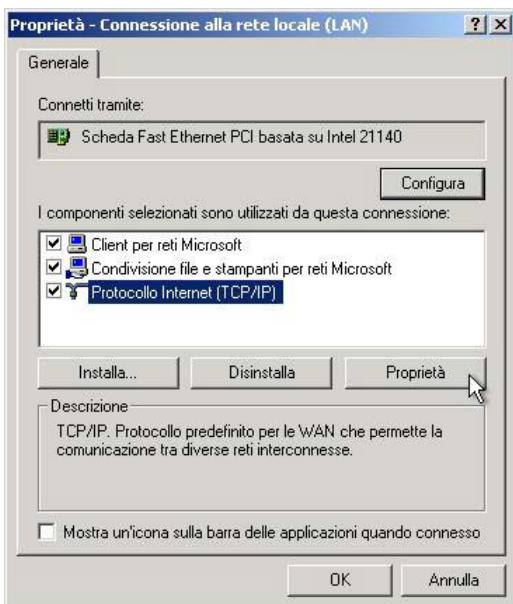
Proprietà - Connessione alla rete locale (LAN)

? X

Generale

Connetti tramite:

Scheda Fast Ethernet PCI basata su Intel 21140

Configura

I componenti selezionati sono utilizzati da questa connessione:

Client per reti Microsoft

Condivisione file e stampanti per reti Microsoft

Protocollo Internet (TCP/IP)

Installa...

Disinstalla

Proprietà

Descrizione

TCP/IP. Protocollo predefinito per le WAN che permette la comunicazione tra diverse reti interconnesse.

Mostra un'icona sulla barra delle applicazioni quando connesso

OK

Annulla